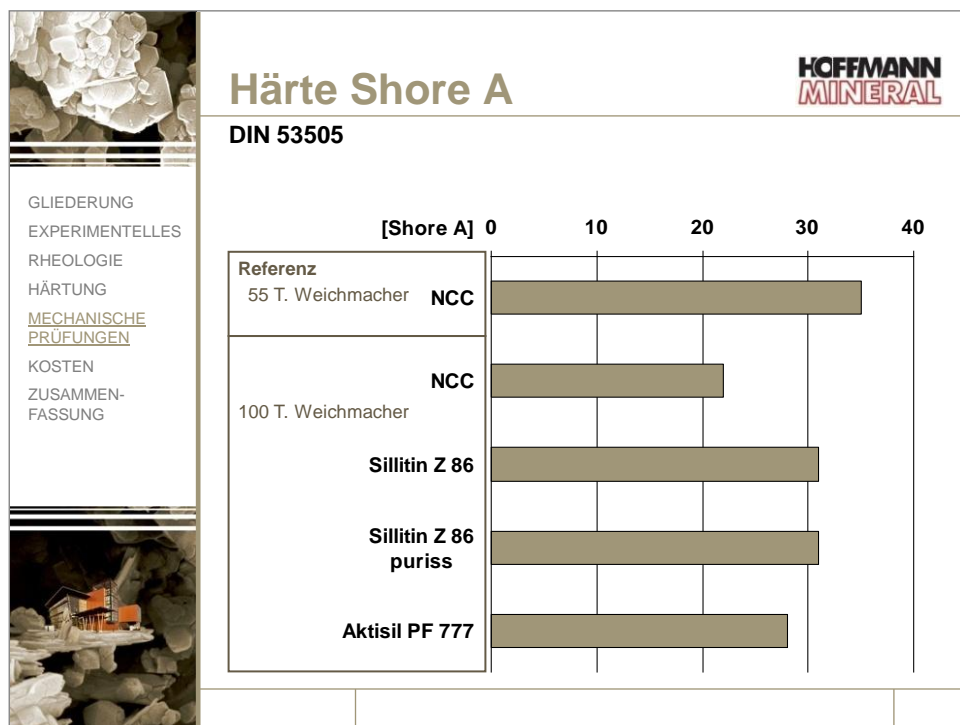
GLIEDERUNG
EXPERIMENTELLES
RHEOLOGIE
HÄRTUNG
MECHANISCHE PRÜFUNGEN
KOSTEN
ZUSAMMENFASSUNG

Härte Shore A

HOFFMANN MINERAL

DIN 53505

[Shore A] 0 10 20 30 40

Referenz
55 T. Weichmacher NCC

NCC
100 T. Weichmacher
Sillitin Z 86
Sillitin Z 86 puriss
Aktisil PF 777